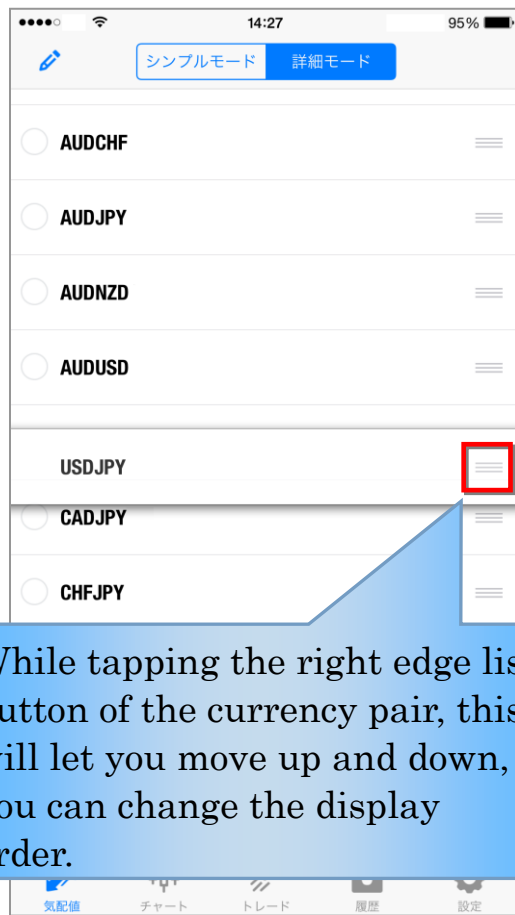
14:27
95%

シンプルモード
詳細モード

AUDCHF

AUDJPY

AUDNZD

AUDUSD

USDJPY

CADJPY

CHFJPY

While tapping the right edge list button of the currency pair, this will let you move up and down, you can change the display order.

気配値
チャート
トレード
履歴
設定